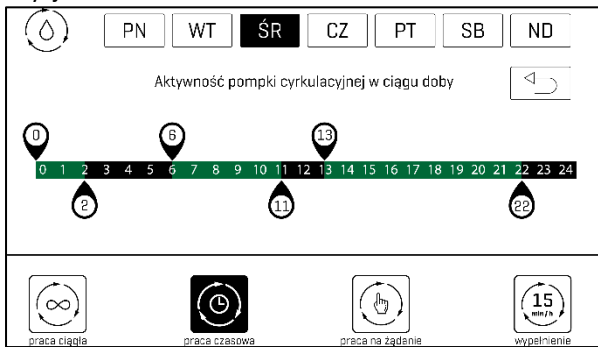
PN WT ŚR CZ PT SB ND

Aktywność pompki cyrkulacyjnej w ciągu doby

0 6 13

0 1 2 3 4 5 6 7 8 9 10 11 12 13 14 15 16 17 18 19 20 21 22 23 24

2 11 22

praca ciągła praca czasowa praca na żądanie 15 min/h wypełnienie